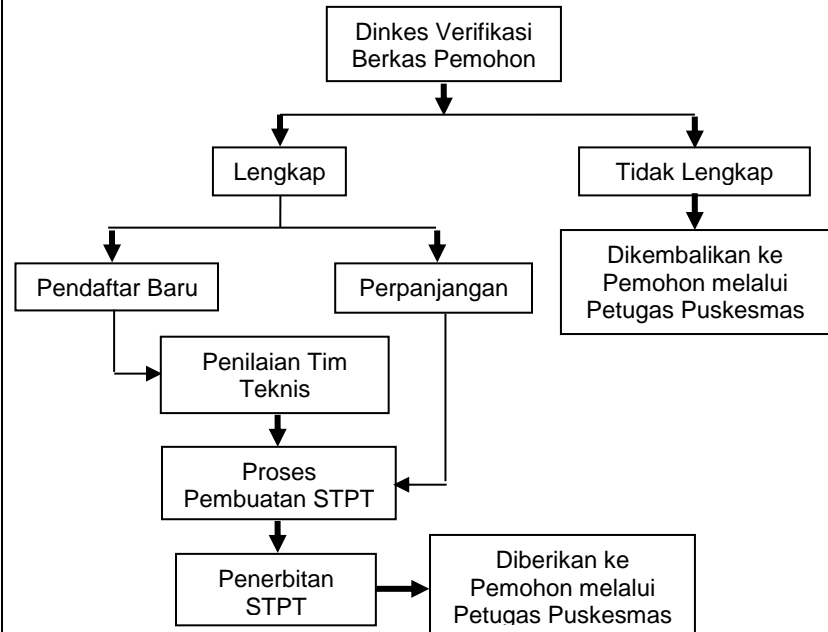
Dinkes Verifikasi Berkas Pemohon

Lengkap

Tidak Lengkap

Dikembalikan ke Pemohon melalui Petugas Puskesmas

Pendaftar Baru

Perpanjangan

Penilaian Tim Teknis

Proses Pembuatan STPT

Penerbitan STPT

Diberikan ke Pemohon melalui Petugas Puskesmas